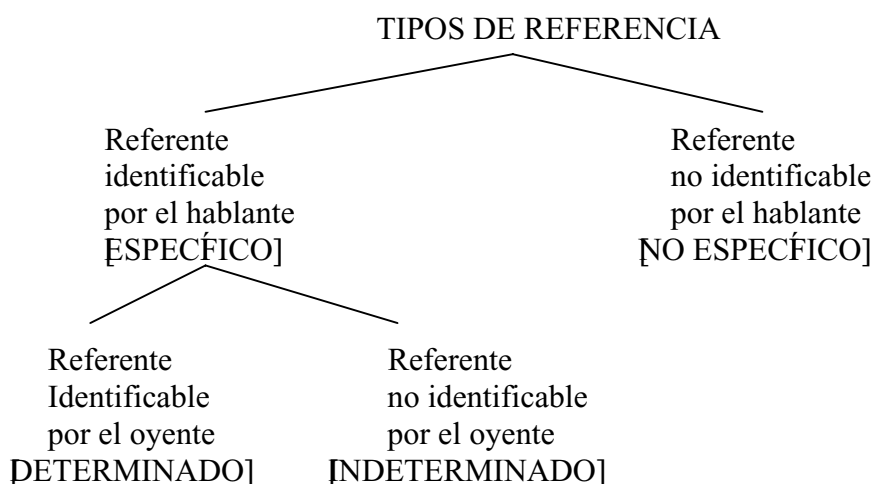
TIPOS DE REFERENCIA

Referente identificable por el hablante [ESPECÍFICO]

Referente no identificable por el hablante [NO ESPECÍFICO]

Referente Identificable por el oyente [DETERMINADO]

Referente no identificable por el oyente [INDETERMINADO]